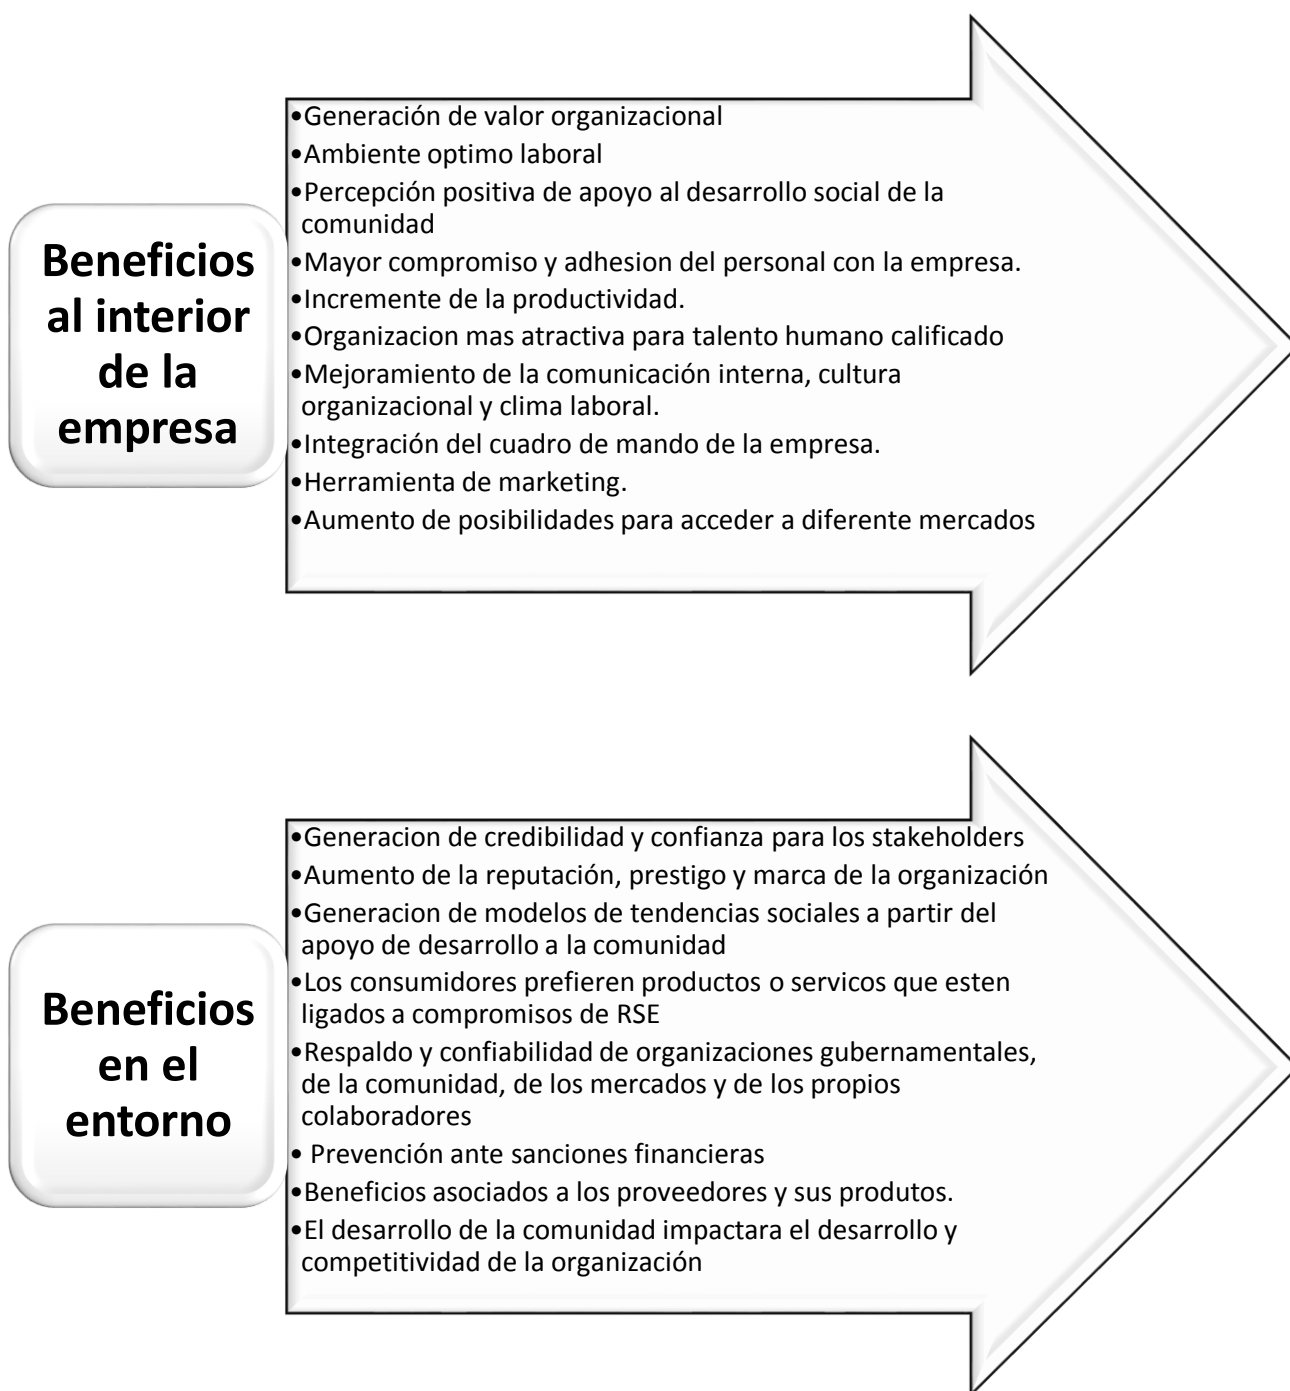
Beneficios al interior de la empresa

•Generación de valor organizacional
•Ambiente optimo laboral
•Percepción positiva de apoyo al desarrollo social de la comunidad
•Mayor compromiso y adhesion del personal con la empresa.
•Incremente de la productividad.
•Organizacion mas atractiva para talento humano calificado
•Mejoramiento de la comunicación interna, cultura organizacional y clima laboral.
•Integración del cuadro de mando de la empresa.
•Herramienta de marketing.
•Aumento de posibilidades para acceder a diferente mercados

Beneficios en el entorno

•Generacion de credibilidad y confianza para los stakeholders
•Aumento de la reputación, prestigo y marca de la organización
•Generacion de modelos de tendencias sociales a partir del apoyo de desarrollo a la comunidad
•Los consumidores prefieren productos o servicos que esten ligados a compromisos de RSE
•Respaldo y confiabilidad de organizaciones gubernamentales, de la comunidad, de los mercados y de los propios colaboradores
• Prevención ante sanciones financieras
•Beneficios asociados a los proveedores y sus produtos.
•El desarrollo de la comunidad impactara el desarrollo y competitividad de la organización